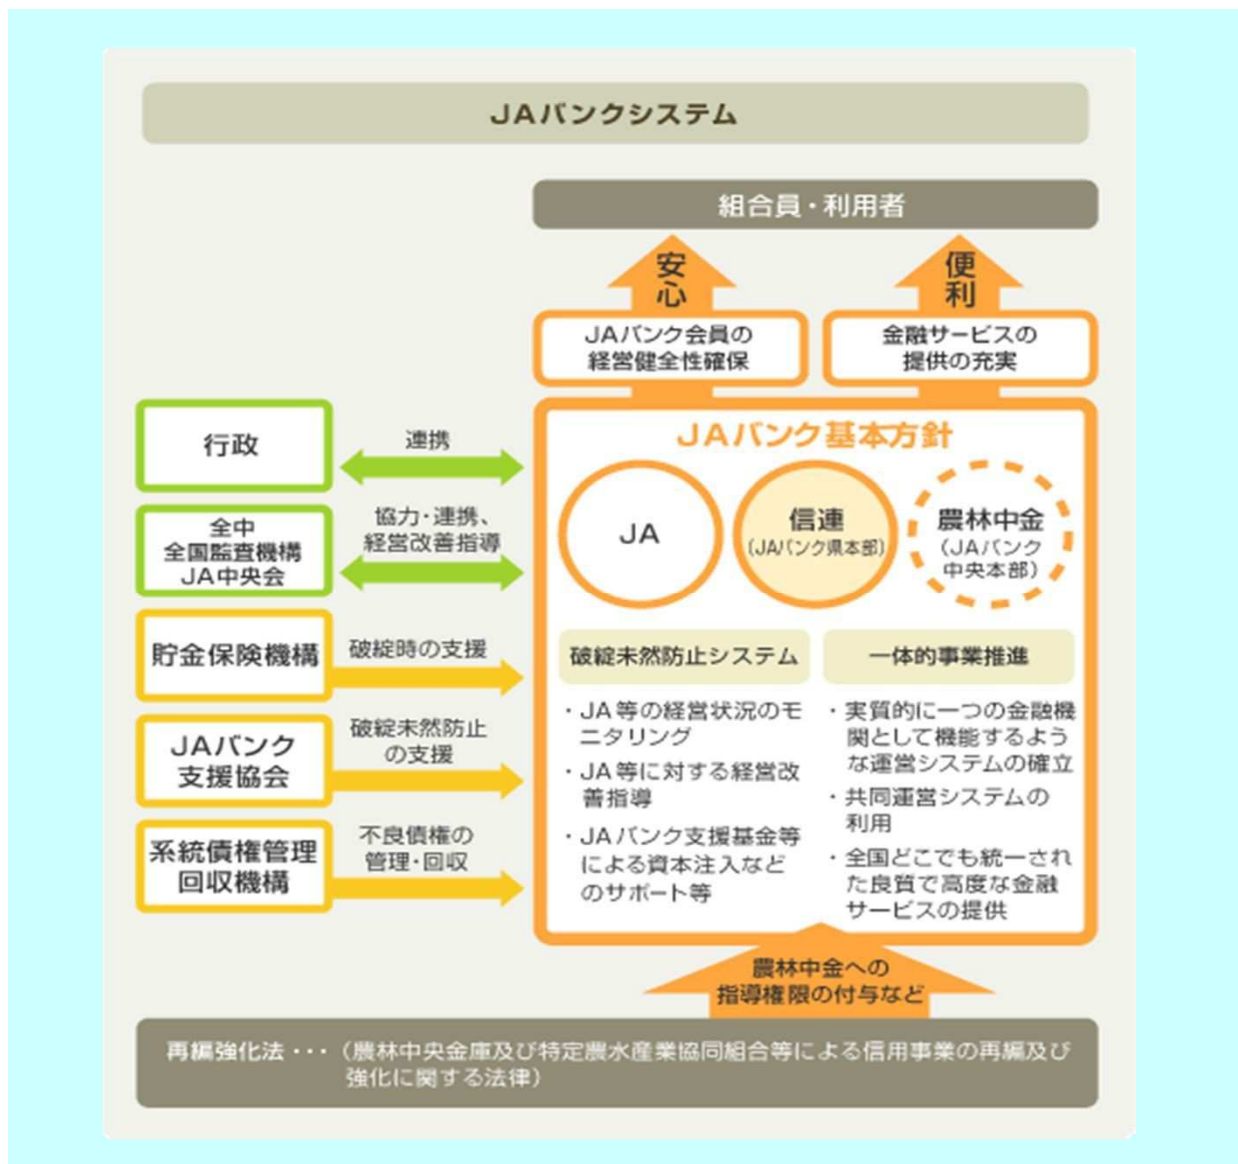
JAバンクシステム

組合員・利用者

安心

便利

JAバンク会員の経営健全性確保

金融サービスの提供の充実

行政

連携

全中
全国監査機構
JA中央会

協力・連携、経営改善指導

貯金保険機構

破綻時の支援

JAバンク支援協会

破綻未然防止の支援

系統債権管理回収機構

不良債権の管理・回収

JAバンク基本方針

JA

信連
(JAバンク県本部)

農林中金
(JAバンク中央本部)

破綻未然防止システム

・JA等の経営状況のモニタリング
・JA等に対する経営改善指導
・JAバンク支援基金等による資本注入などのサポート等

一体的事業推進

・実質的に一つの金融機関として機能するような運営システムの確立
・共同運営システムの利用
・全国どこでも統一された良質で高度な金融サービスの提供

農林中金への指導権限の付与など

再編強化法・・・(農林中央金庫及び特定農水産業協同組合等による信用事業の再編及び強化に関する法律)